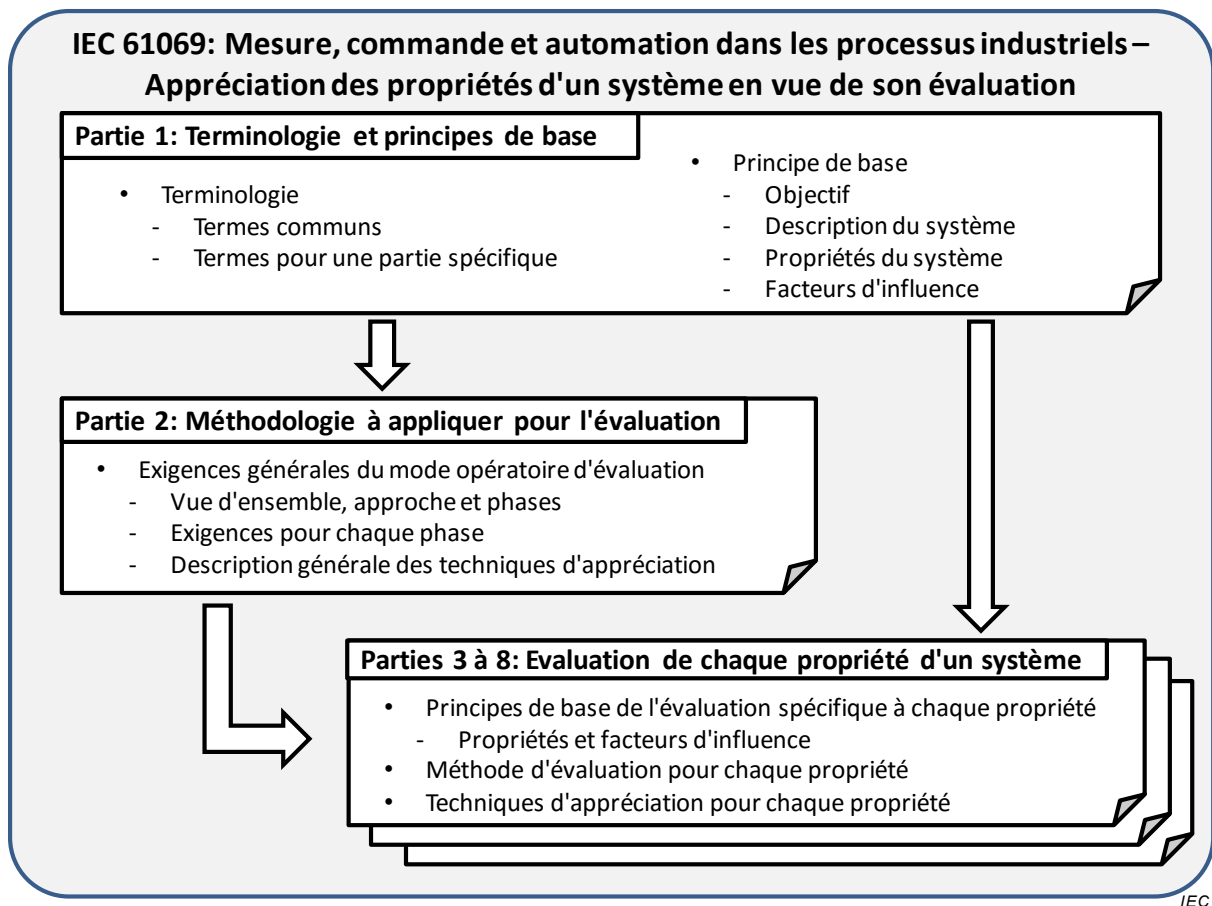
IEC 61069: Mesure, commande et automation dans les processus industriels – Appréciation des propriétés d'un système en vue de son évaluation

Partie 1: Terminologie et principes de base

- Terminologie
  - Termes communs
  - Termes pour une partie spécifique

- Principe de base
  - Objectif
  - Description du système
  - Propriétés du système
  - Facteurs d'influence

Partie 2: Méthodologie à appliquer pour l'évaluation

- Exigences générales du mode opératoire d'évaluation
  - Vue d'ensemble, approche et phases
  - Exigences pour chaque phase
  - Description générale des techniques d'appréciation

Parties 3 à 8: Evaluation de chaque propriété d'un système

- Principes de base de l'évaluation spécifique à chaque propriété
  - Propriétés et facteurs d'influence
- Méthode d'évaluation pour chaque propriété
- Techniques d'appréciation pour chaque propriété

IEC